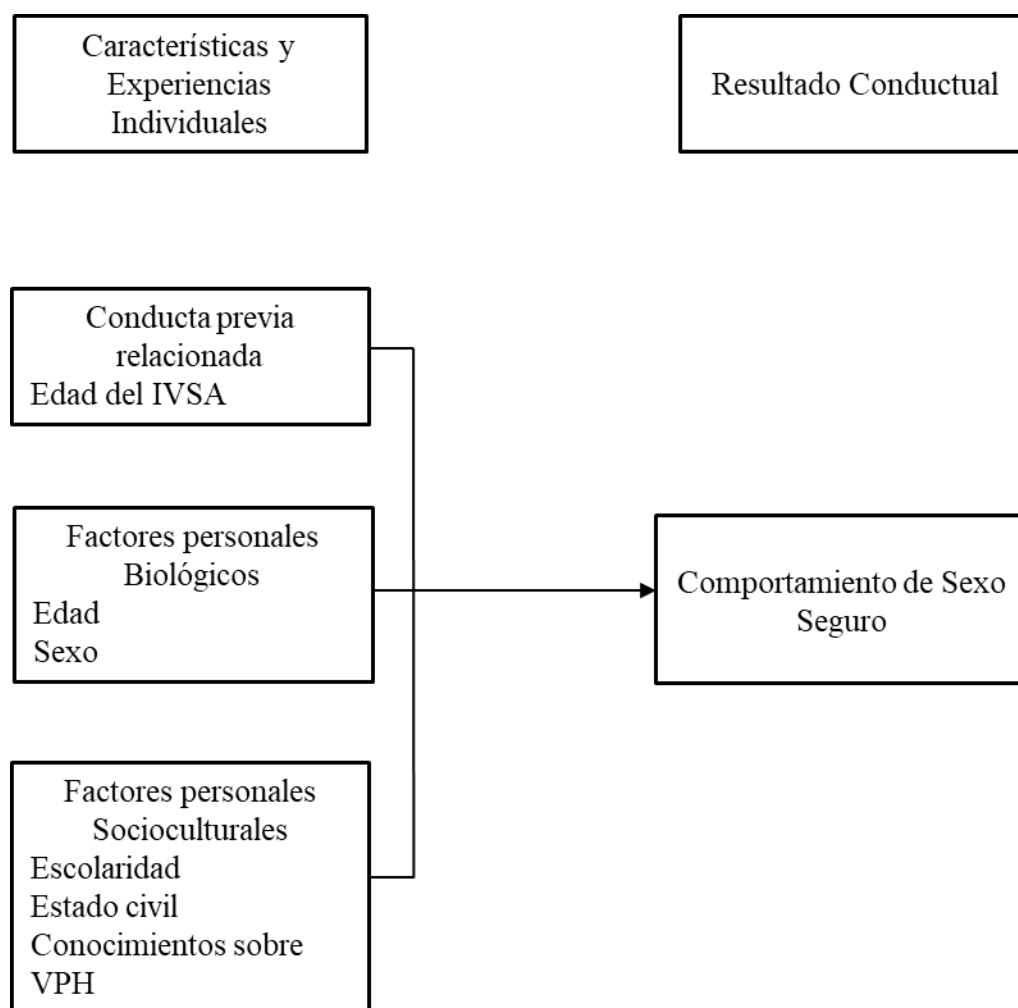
Características y Experiencias Individuales

Resultado Conductual

Conducta previa relacionada
Edad del IVSA

Factores personales Biológicos
Edad
Sexo

Factores personales Socioculturales
Escolaridad
Estado civil
Conocimientos sobre VPH

Comportamiento de Sexo Seguro